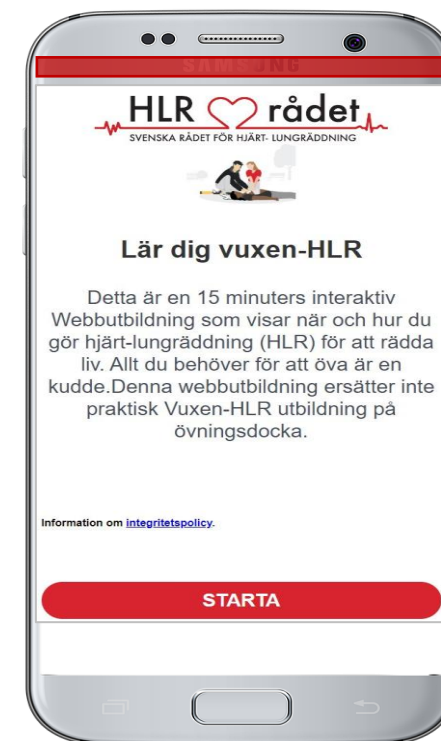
SAMSUNG

HLR rådet
SVENSKA RÅDET FÖR HJÄRT- LUNGRÄDDNING

Lär dig vuxen-HLR

Detta är en 15 minuters interaktiv Webbutbildning som visar när och hur du gör hjärt-lungräddning (HLR) för att rädda liv. Allt du behöver för att öva är en kudde.Denna webbutbildning ersätter inte praktisk Vuxen-HLR utbildning på övningsdocka.

Information om integritetspolicy.

STARTA